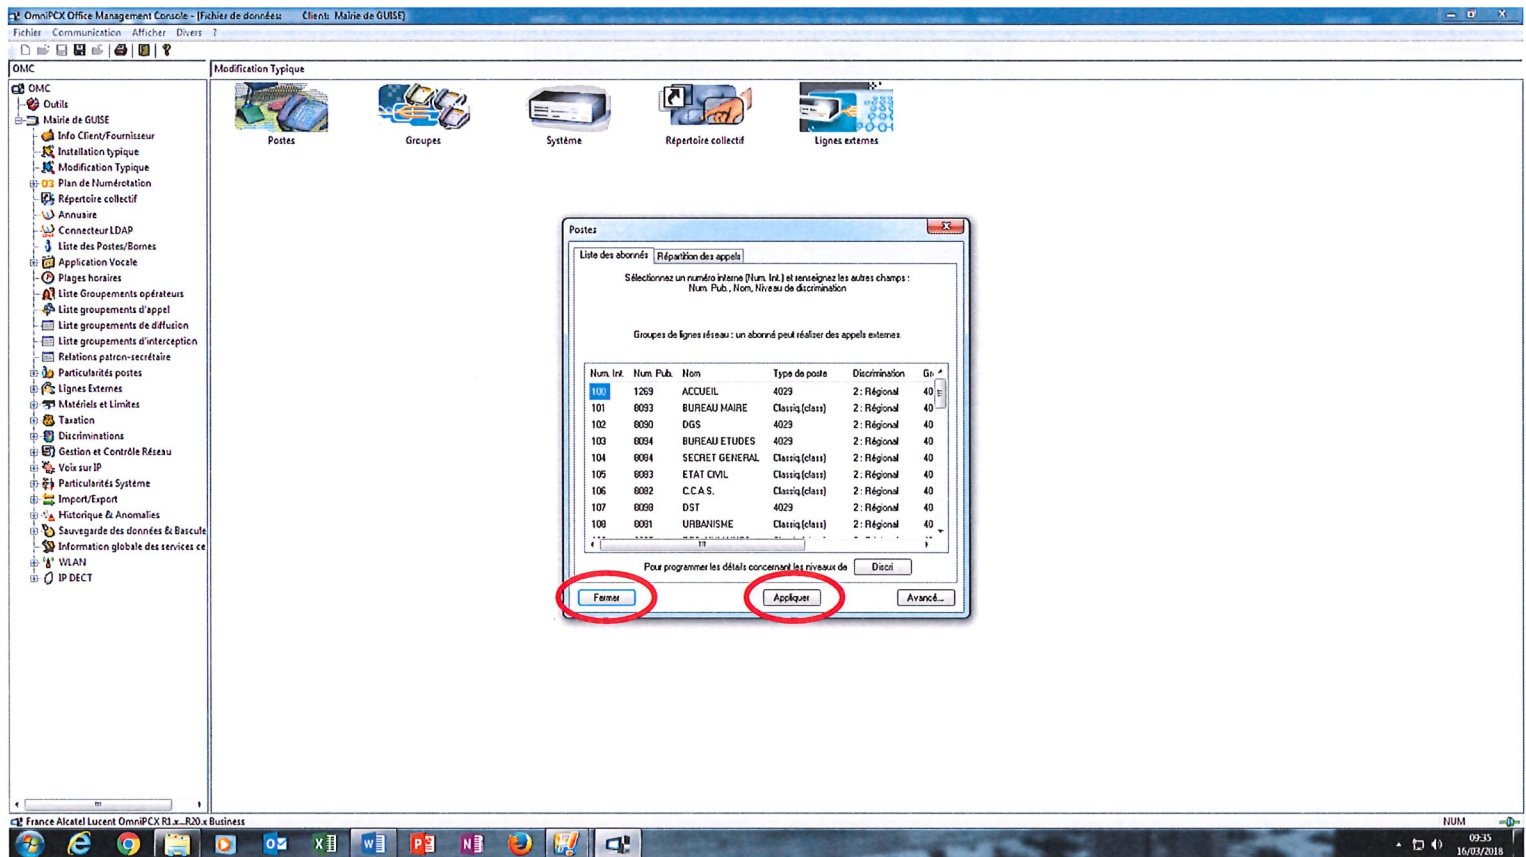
OmniPCX Office Management Console - [Fichier de données Client: Mairie de GUISE]

Fichier Communication Afficher Divers ?

OMC

Modification Typique

OMC
Outils
Mairie de GUISE
Info Client/Fournisseur
Installation typique
Modification Typique
Plan de Numérotation
Répertoire collectif
Annuaire
Connecteur LDAP
Liste des Postes/Bornes
Application Vocale
Plages horaires
Liste Groupements opérateurs
Liste groupements d'appel
Liste groupements de diffusion
Liste groupements d'interception
Relations patron-secrétaire
Particularités postes
Lignes Externes
Matériels et Limites
Taxation
Discriminations
Gestion et Contrôle Réseau
Voix sur IP
Particularités Système
Import/Export
Historique & Anomalies
Sauvegarde des données & Bascule
Information globale des services ce
WLAN
IP DECT

Postes
Groupes
Système
Répertoire collectif
Lignes externes

Postes

Liste des abonnés Répartition des appels

Sélectionnez un numéro interne (Num. Int.) et renseignez les autres champs : Num. Pub., Nom, Niveau de discrimination

Groupes de lignes réseau : un abonné peut réaliser des appels externes.

| Num. Int. | Num. Pub. | Nom | Type de poste | Discrimination | Gr |
|---|---|---|---|---|---|
| 100 | 1269 | ACCUEIL | 4029 | 2 : Régional | 40 |
| 101 | 8093 | BUREAU MAIRE | Classiq.(class) | 2 : Régional | 40 |
| 102 | 8090 | DGS | 4029 | 2 : Régional | 40 |
| 103 | 8094 | BUREAU ETUDES | 4029 | 2 : Régional | 40 |
| 104 | 8084 | SECRET GENERAL | Classiq.(class) | 2 : Régional | 40 |
| 105 | 8083 | ETAT CIVIL | Classiq.(class) | 2 : Régional | 40 |
| 106 | 8082 | C.C.A.S. | Classiq.(class) | 2 : Régional | 40 |
| 107 | 8098 | DST | 4029 | 2 : Régional | 40 |
| 108 | 8081 | URBANISME | Classiq.(class) | 2 : Régional | 40 |

Pour programmer les détails concernant les niveaux de Discri

Fermer Appliquer Avancé...

France Alcatel Lucent OmniPCX R1.x..R20.x Business

NUM

09:35
16/03/2018